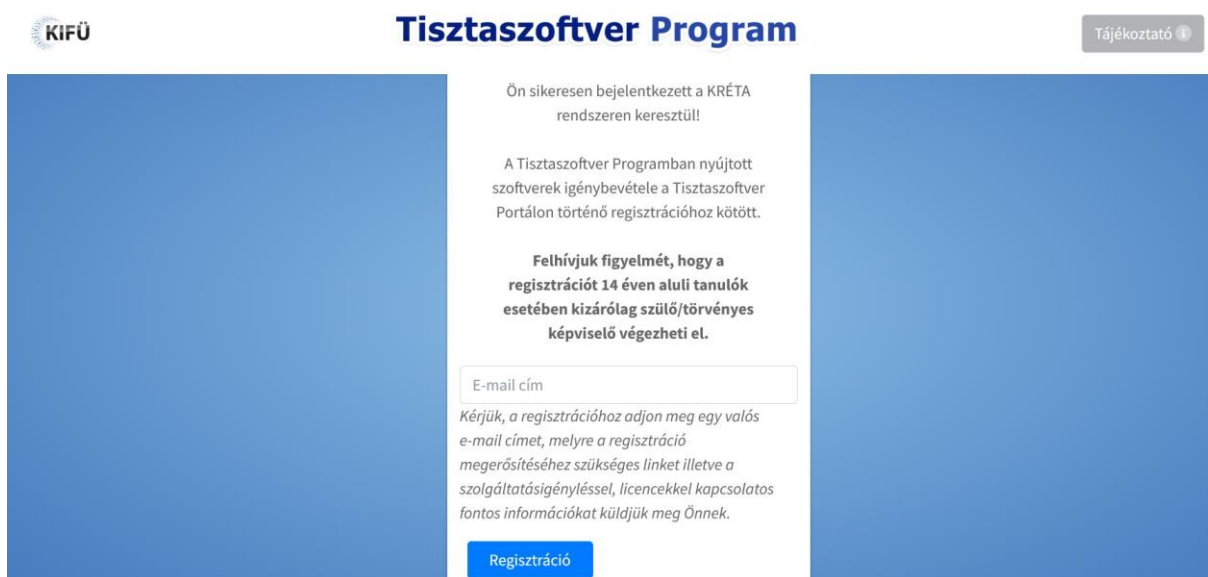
KIFÜ

Tisztaszoftver Program

Tájékoztató

Ön sikeresen bejelentkezett a KRÉTA rendszeren keresztül!

A Tisztaszoftver Programban nyújtott szoftverek igénybevétele a Tisztaszoftver Portálon történő regisztrációhoz kötött.

**Felhívjuk figyelmét, hogy a regisztrációt 14 éven aluli tanulók esetében kizárólag szülő/törvényes képviselő végezheti el.**

E-mail cím

*Kérjük, a regisztrációhoz adjon meg egy valós e-mail címet, melyre a regisztráció megerősítéséhez szükséges linket illetve a szolgáltatásigényléssel, licencekkel kapcsolatos fontos információkat küldjük meg Önnek.*

Regisztráció